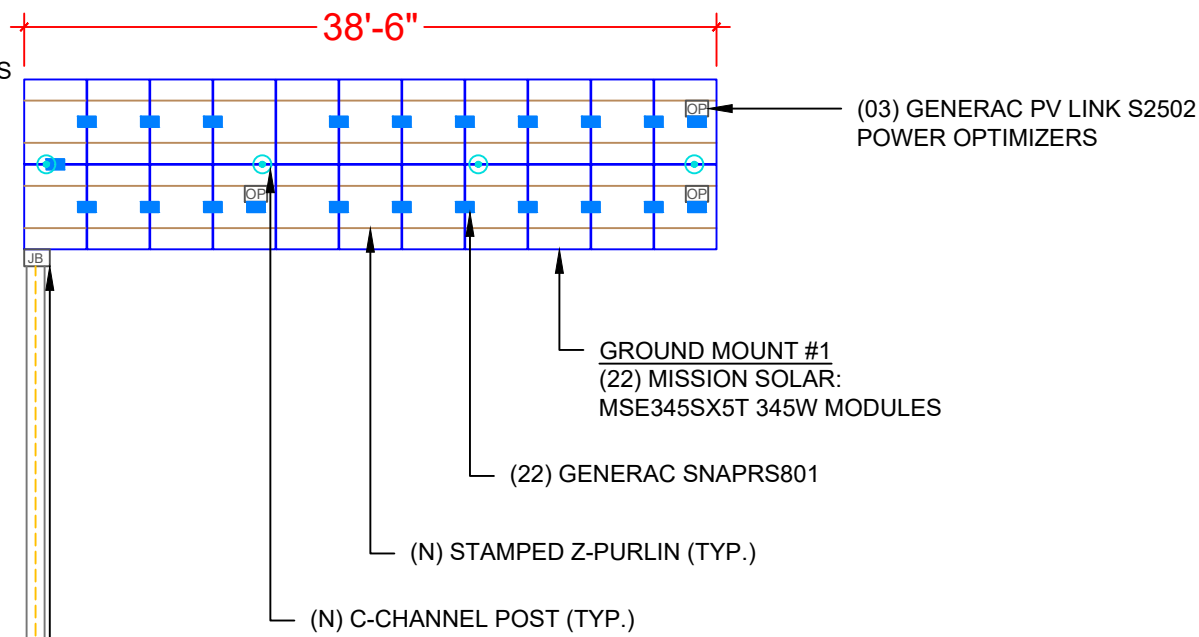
38'-6"

S

OP

OP

OP

JB

(03) GENERAC PV LINK S2502
POWER OPTIMIZERS

GROUND MOUNT #1
(22) MISSION SOLAR:
MSE345SX5T 345W MODULES

(22) GENERAC SNAPRS801

(N) STAMPED Z-PURLIN (TYP.)

(N) C-CHANNEL POST (TYP.)